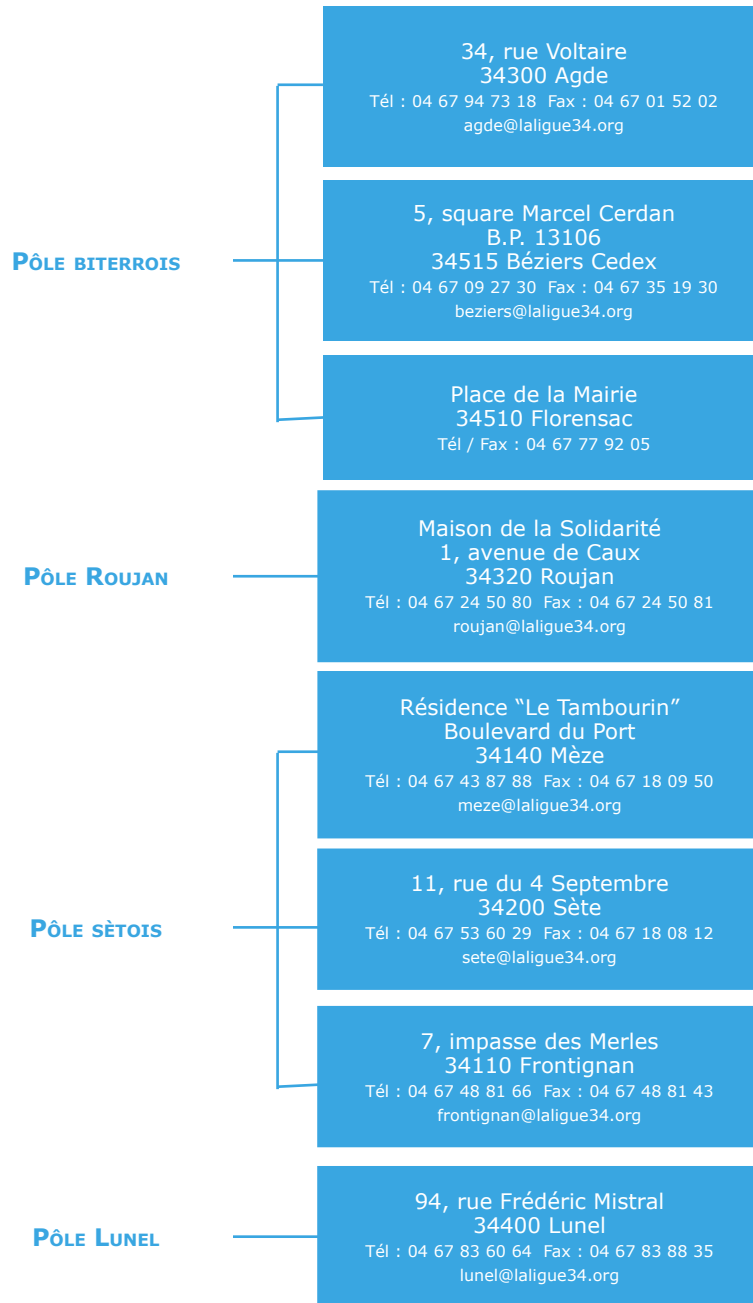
Pôle biterrois

34, rue Voltaire
34300 Agde
Tél : 04 67 94 73 18 Fax : 04 67 01 52 02
agde@laligue34.org

5, square Marcel Cerdan
B.P. 13106
34515 Béziers Cedex
Tél : 04 67 09 27 30 Fax : 04 67 35 19 30
beziers@laligue34.org

Place de la Mairie
34510 Florensac
Tél / Fax : 04 67 77 92 05

Pôle Roujan

Maison de la Solidarité
1, avenue de Caux
34320 Roujan
Tél : 04 67 24 50 80 Fax : 04 67 24 50 81
roujan@laligue34.org

Pôle sètois

Résidence “Le Tambourin”
Boulevard du Port
34140 Mèze
Tél : 04 67 43 87 88 Fax : 04 67 18 09 50
meze@laligue34.org

11, rue du 4 Septembre
34200 Sète
Tél : 04 67 53 60 29 Fax : 04 67 18 08 12
sete@laligue34.org

7, impasse des Merles
34110 Frontignan
Tél : 04 67 48 81 66 Fax : 04 67 48 81 43
frontignan@laligue34.org

Pôle Lunel

94, rue Frédéric Mistral
34400 Lunel
Tél : 04 67 83 60 64 Fax : 04 67 83 88 35
lunel@laligue34.org